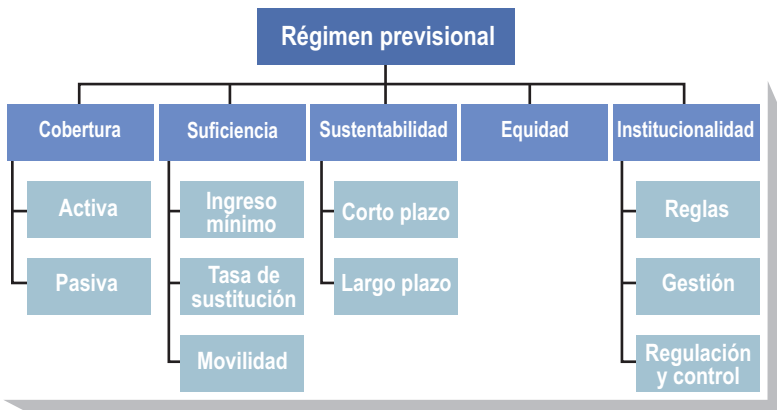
Régimen previsional

Cobertura
Activa
Pasiva

Suficiencia
Ingreso mínimo
Tasa de sustitución
Movilidad

Sustentabilidad
Corto plazo
Largo plazo

Equidad

Institucionalidad
Reglas
Gestión
Regulación y control